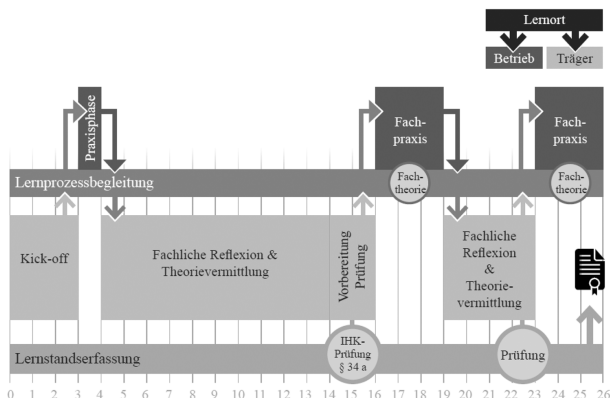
Lernort

Betrieb

Träger

Praxisphase

Fachpraxis

Fachpraxis

Lernprozessbegleitung

Fachtheorie

Fachtheorie

Kick-off

Fachliche Reflexion & Theorievermittlung

Vorbereitung Prüfung

Fachliche Reflexion & Theorievermittlung

Lernstandserfassung

IHK-Prüfung § 34 a

Prüfung

0 1 2 3 4 5 6 7 8 9 10 11 12 13 14 15 16 17 18 19 20 21 22 23 24 25 26